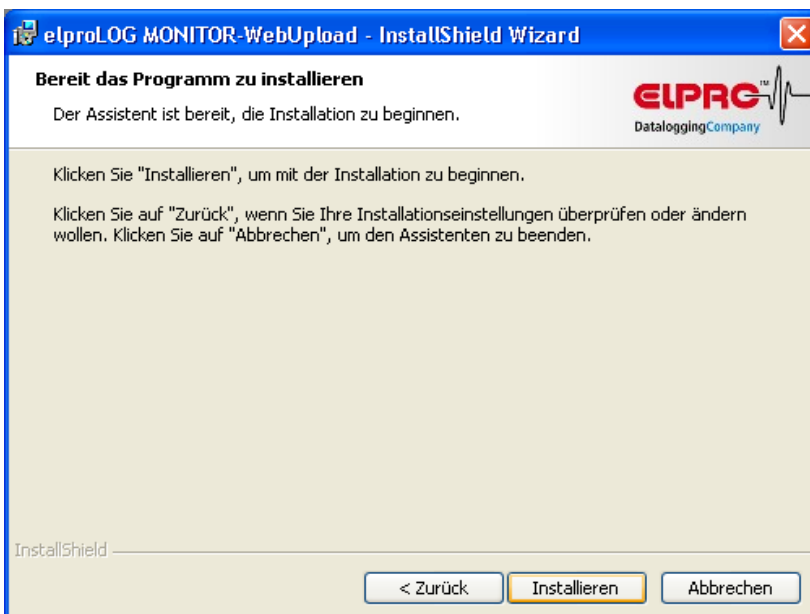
elproLOG MONITOR-WebUpload - InstallShield Wizard

Bereit das Programm zu installieren

Der Assistent ist bereit, die Installation zu beginnen.

ELPRO™

DataloggingCompany

Klicken Sie "Installieren", um mit der Installation zu beginnen.

Klicken Sie auf "Zurück", wenn Sie Ihre Installationseinstellungen überprüfen oder ändern wollen. Klicken Sie auf "Abbrechen", um den Assistenten zu beenden.

InstallShield

< Zurück

Installieren

Abbrechen